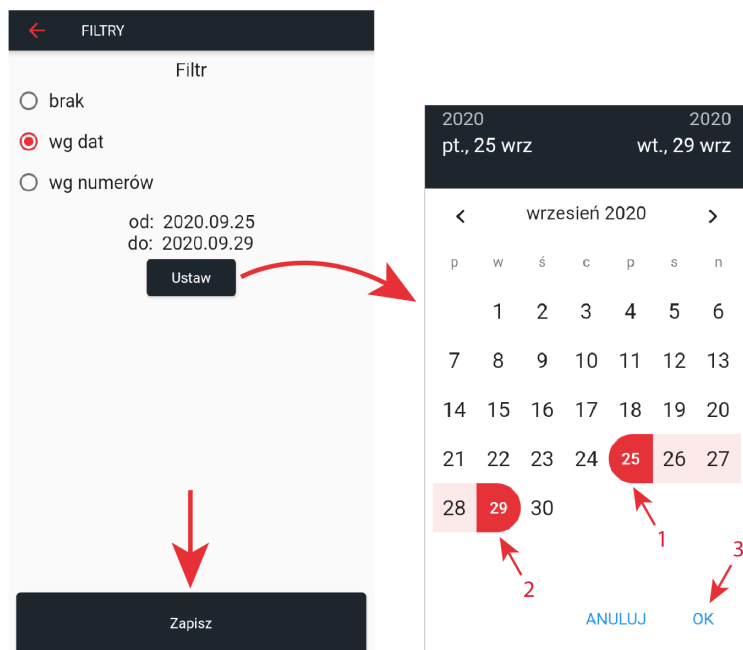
FILTRY

Filtr

brak

wg dat

wg numerów

od: 2020.09.25
do: 2020.09.29

Ustaw

Zapisz

2020
pt., 25 wrz

2020
wt., 29 wrz

wrzesień 2020

| p | w | ś | c | p | s | n |
|---|---|---|---|---|---|---|
| | 1 | 2 | 3 | 4 | 5 | 6 |
| 7 | 8 | 9 | 10 | 11 | 12 | 13 |
| 14 | 15 | 16 | 17 | 18 | 19 | 20 |
| 21 | 22 | 23 | 24 | 25 | 26 | 27 |
| 28 | 29 | 30 | | | | |

1

2

3

ANULUJ

OK